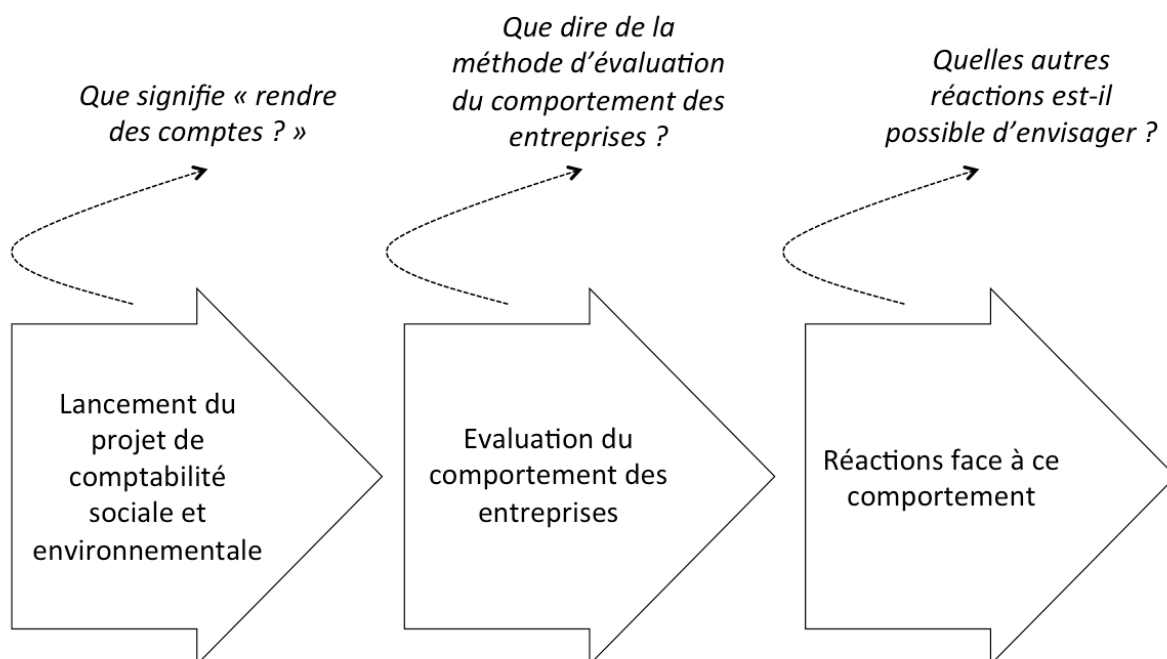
Que signifie « rendre des comptes ? »

Que dire de la méthode d'évaluation du comportement des entreprises ?

Quelles autres réactions est-il possible d'envisager ?

Lancement du projet de comptabilité sociale et environnementale

Evaluation du comportement des entreprises

Réactions face à ce comportement